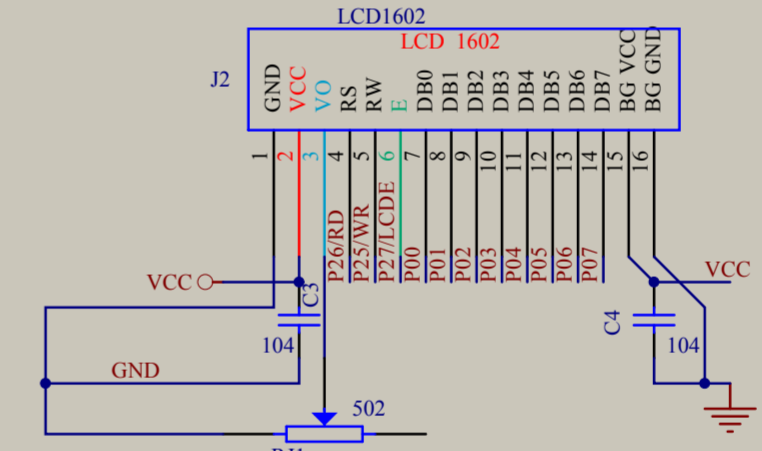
LCD1602
LCD 1602
J2
GND VCC VO RS RW E DB0 DB1 DB2 DB3 DB4 DB5 DB6 DB7 BG VCC BG GND
1 2 3 4 5 6 7 8 9 10 11 12 13 14 15 16
P26/RD P25/WR P27/LCDE P00 P01 P02 P03 P04 P05 P06 P07
VCC
C3
104
GND
502
C4
104
VCC
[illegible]